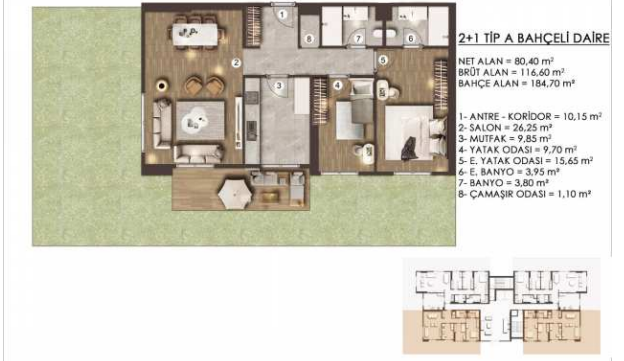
2+1 TİP A BAHÇELİ DAİRE

NET ALAN = 80,40 m²
BRÜT ALAN = 116,60 m²
BAHÇE ALAN = 184,70 m²

1- ANTRE - KORİDOR = 10,15 m²
2- SALON = 26,25 m²
3- MUTFAK = 9,85 m²
4- YATAK ODASI = 9,70 m²
5- E. YATAK ODASI = 15,65 m²
6- E. BANYO = 3,95 m²
7- BANYO = 3,80 m²
8- ÇAMAŞIR ODASI = 1,10 m²

1
2
3
4
5
6
7
8